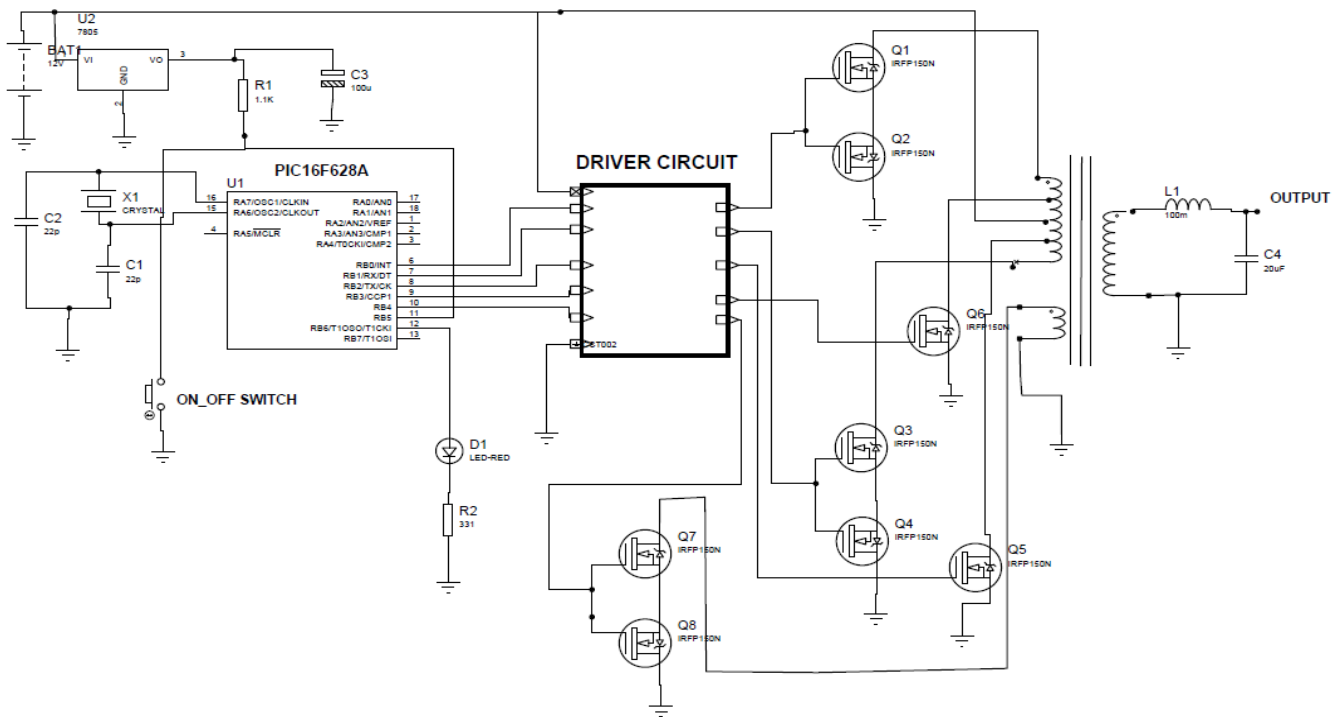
U2
7805
BAT1
12V
VI
VO
3
GND
2
R1
1.1K
C3
100u
PIC16F628A
U1
X1
CRYSTAL
C2
22p
C1
22p
16
15
4
RA7/OSC1/CLKIN
RA6/OSC2/CLKOUT
RA5/MCLR
RA0/AN0
RA1/AN1
RA2/AN2/VREF
RA3/AN3/CMP1
RA4/T0CKI/CMP2
17
18
1
2
3
RB0/INT
RB1/RX/DT
RB2/TX/CK
RB3/CCP1
RB4
RB5
RB6/T1OSO/T1CKI
RB7/T1OSI
6
7
8
9
10
11
12
13
ON_OFF SWITCH
D1
LED-RED
R2
331
DRIVER CIRCUIT
ST002
Q1
IRFP150N
Q2
IRFP150N
Q6
IRFP150N
Q3
IRFP150N
Q4
IRFP150N
Q5
IRFP150N
Q7
IRFP150N
Q8
IRFP150N
L1
100m
OUTPUT
C4
20uF